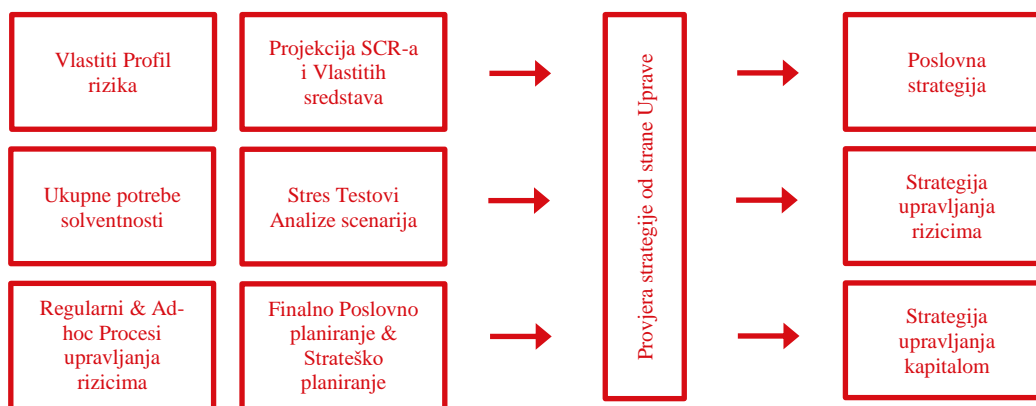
Vlastiti Profil rizika

Projekcija SCR-a i Vlastitih sredstava

Ukupne potrebe solventnosti

Stres Testovi Analize scenarija

Regularni & Ad-hoc Procesi upravljanja rizicima

Finalno Poslovno planiranje & Strateško planiranje

Provjera strategije od strane Uprave

Poslovna strategija

Strategija upravljanja rizicima

Strategija upravljanja kapitalom